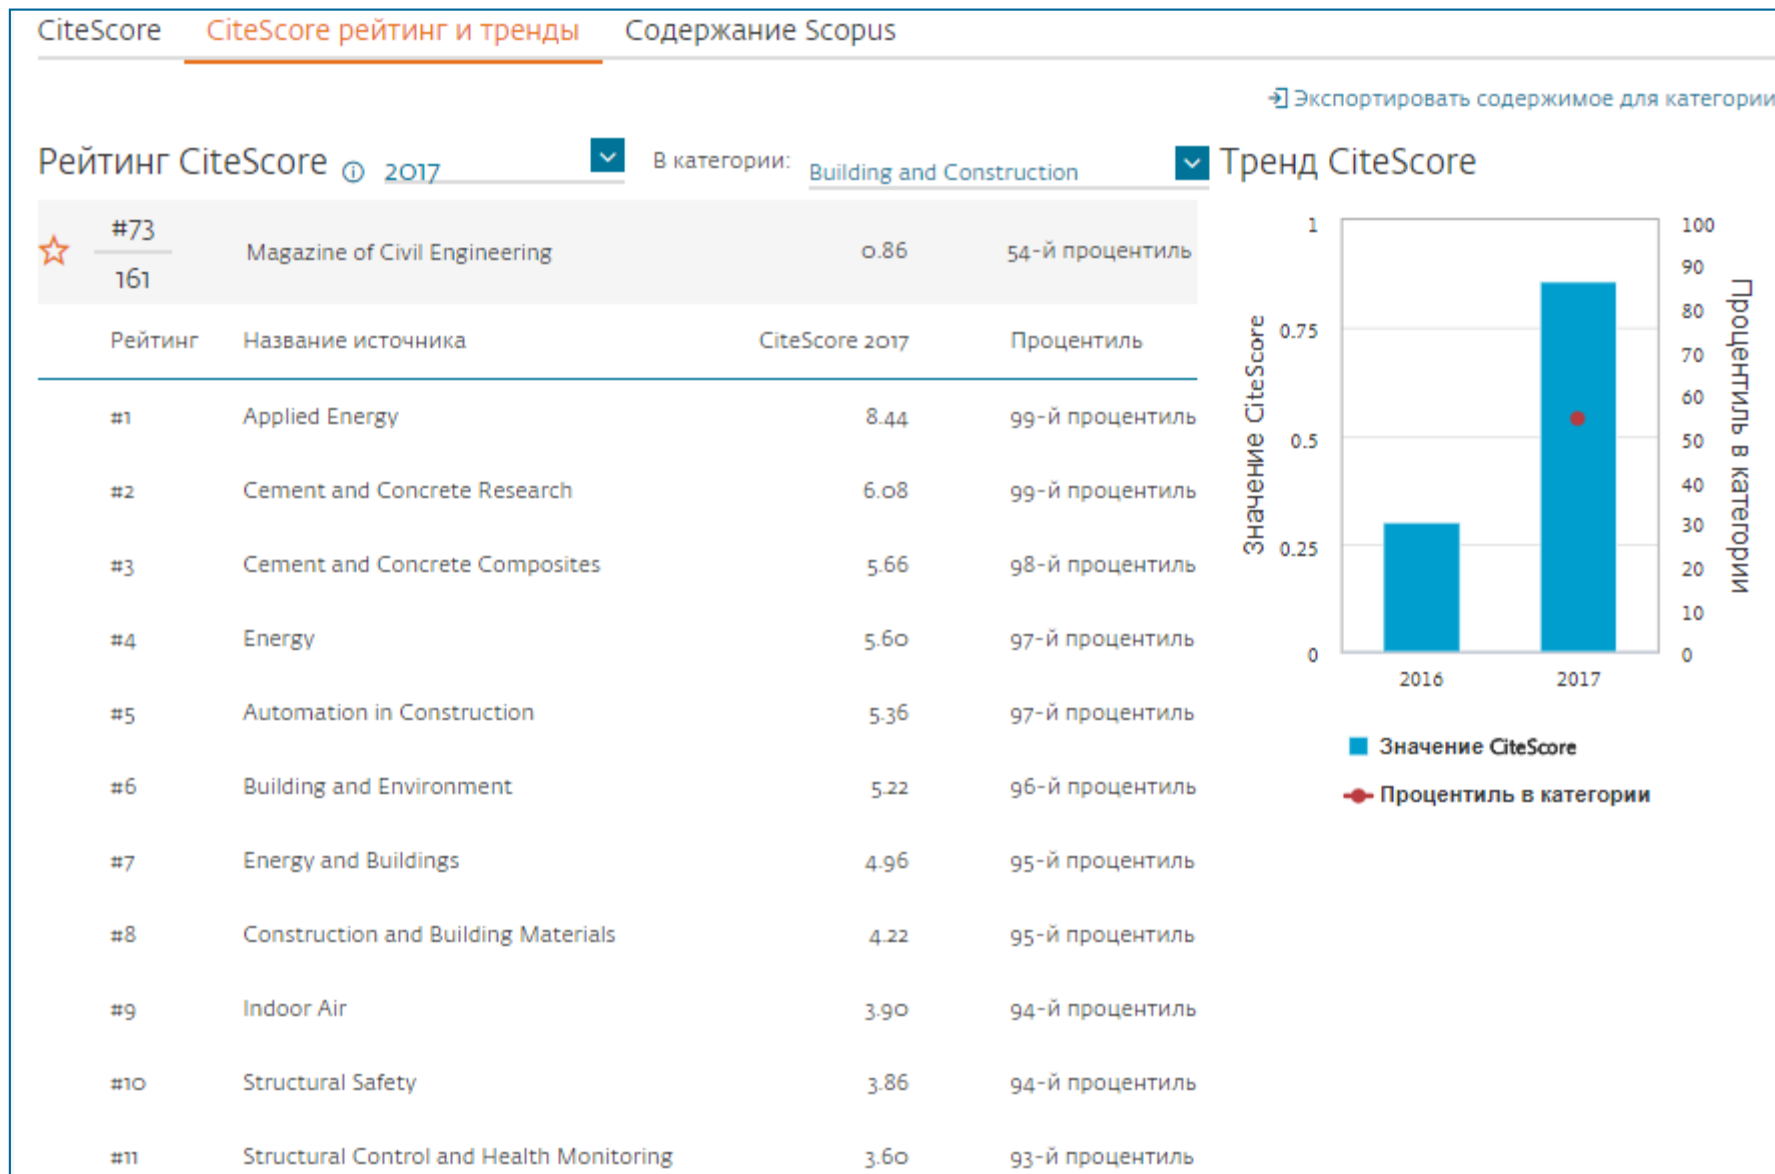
CiteScore CiteScore рейтинг и тренды Содержание Scopus

Экспортировать содержимое для категори

Рейтинг CiteScore 2017 В категории: Building and Construction

Тренд CiteScore

#73
161 Magazine of Civil Engineering 0.86 54-й процентиль

| Рейтинг | Название источника | CiteScore 2017 | Процентиль |
|---|---|---|---|
| #1 | Applied Energy | 8.44 | 99-й процентиль |
| #2 | Cement and Concrete Research | 6.08 | 99-й процентиль |
| #3 | Cement and Concrete Composites | 5.66 | 98-й процентиль |
| #4 | Energy | 5.60 | 97-й процентиль |
| #5 | Automation in Construction | 5.36 | 97-й процентиль |
| #6 | Building and Environment | 5.22 | 96-й процентиль |
| #7 | Energy and Buildings | 4.96 | 95-й процентиль |
| #8 | Construction and Building Materials | 4.22 | 95-й процентиль |
| #9 | Indoor Air | 3.90 | 94-й процентиль |
| #10 | Structural Safety | 3.86 | 94-й процентиль |
| #11 | Structural Control and Health Monitoring | 3.60 | 93-й процентиль |

Значение CiteScore
1
0.75
0.5
0.25
0
2016 2017
100 90 80 70 60 50 40 30 20 10 0
Процентиль в категории

Значение CiteScore
Процентиль в категории